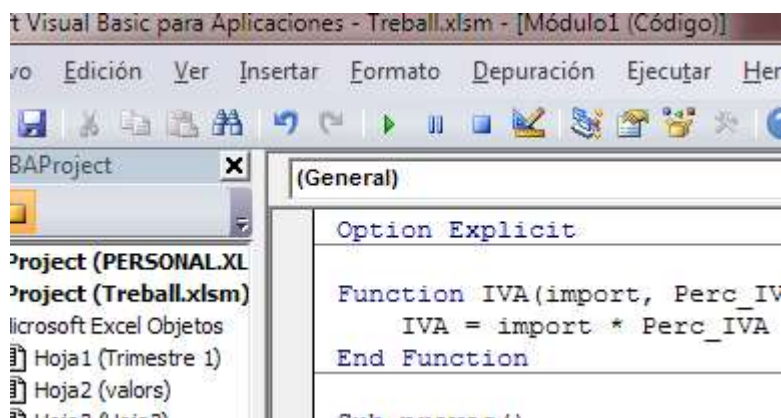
t Visual Basic para Aplicaciones - Treball.xlsm - [Módulo1 (Código)]

vo Edición Ver Insertar Formato Depuración Ejecutar Her

BAProject ×

Project (PERSONAL.XL
Project (Treball.xlsm)
licrosoft Excel Objetos
Hoja1 (Trimestre 1)
Hoja2 (valors)
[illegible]

(General)

Option Explicit

Function IVA(import, Perc_IV
IVA = import * Perc_IVA
End Function

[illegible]